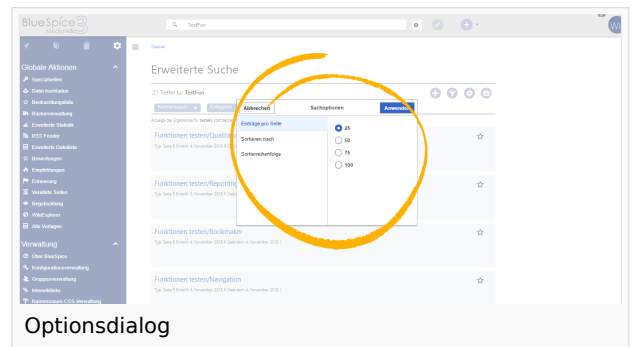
BlueSpice 3

TestFun

Globale Aktionen
Spezialseiten
Datei hochladen
Beobachtungsliste
Büchereiverwaltung
Erweiterte Statistik
RSS Feeder
Erweiterte Dateiliste
Bewertungen
Empfehlungen
Erinnerung
Verwaiste Seiten
Begutachtung
WikiExplorer
Alle Vorlagen

Verwaltung
Über BlueSpice
Konfigurationsverwaltung
Gruppenverwaltung
Interwikilinks
Namensraum-CSS-Verwaltung

Spezial

Erweiterte Suche

21 Treffer für TestFun

Anzeige der Ergebnisse für testfun

Funktionen testen/Qualität
Typ: Seite | Erstellt: 4. November 2018 | Geändert: 4. November 2018 |

Funktionen testen/Reporting
Typ: Seite | Erstellt: 4. November 2018 | Geändert: 4. November 2018 |

Funktionen testen/Bookmaker
Typ: Seite | Erstellt: 4. November 2018 | Geändert: 4. November 2018 |

Funktionen testen/Navigation
Typ: Seite | Erstellt: 4. November 2018 | Geändert: 4. November 2018 |

Abbrechen
Suchoptionen
Anwenden

Einträge pro Seite
Sortieren nach
Sortierreihenfolge

25
50
75
100

Optionsdialog